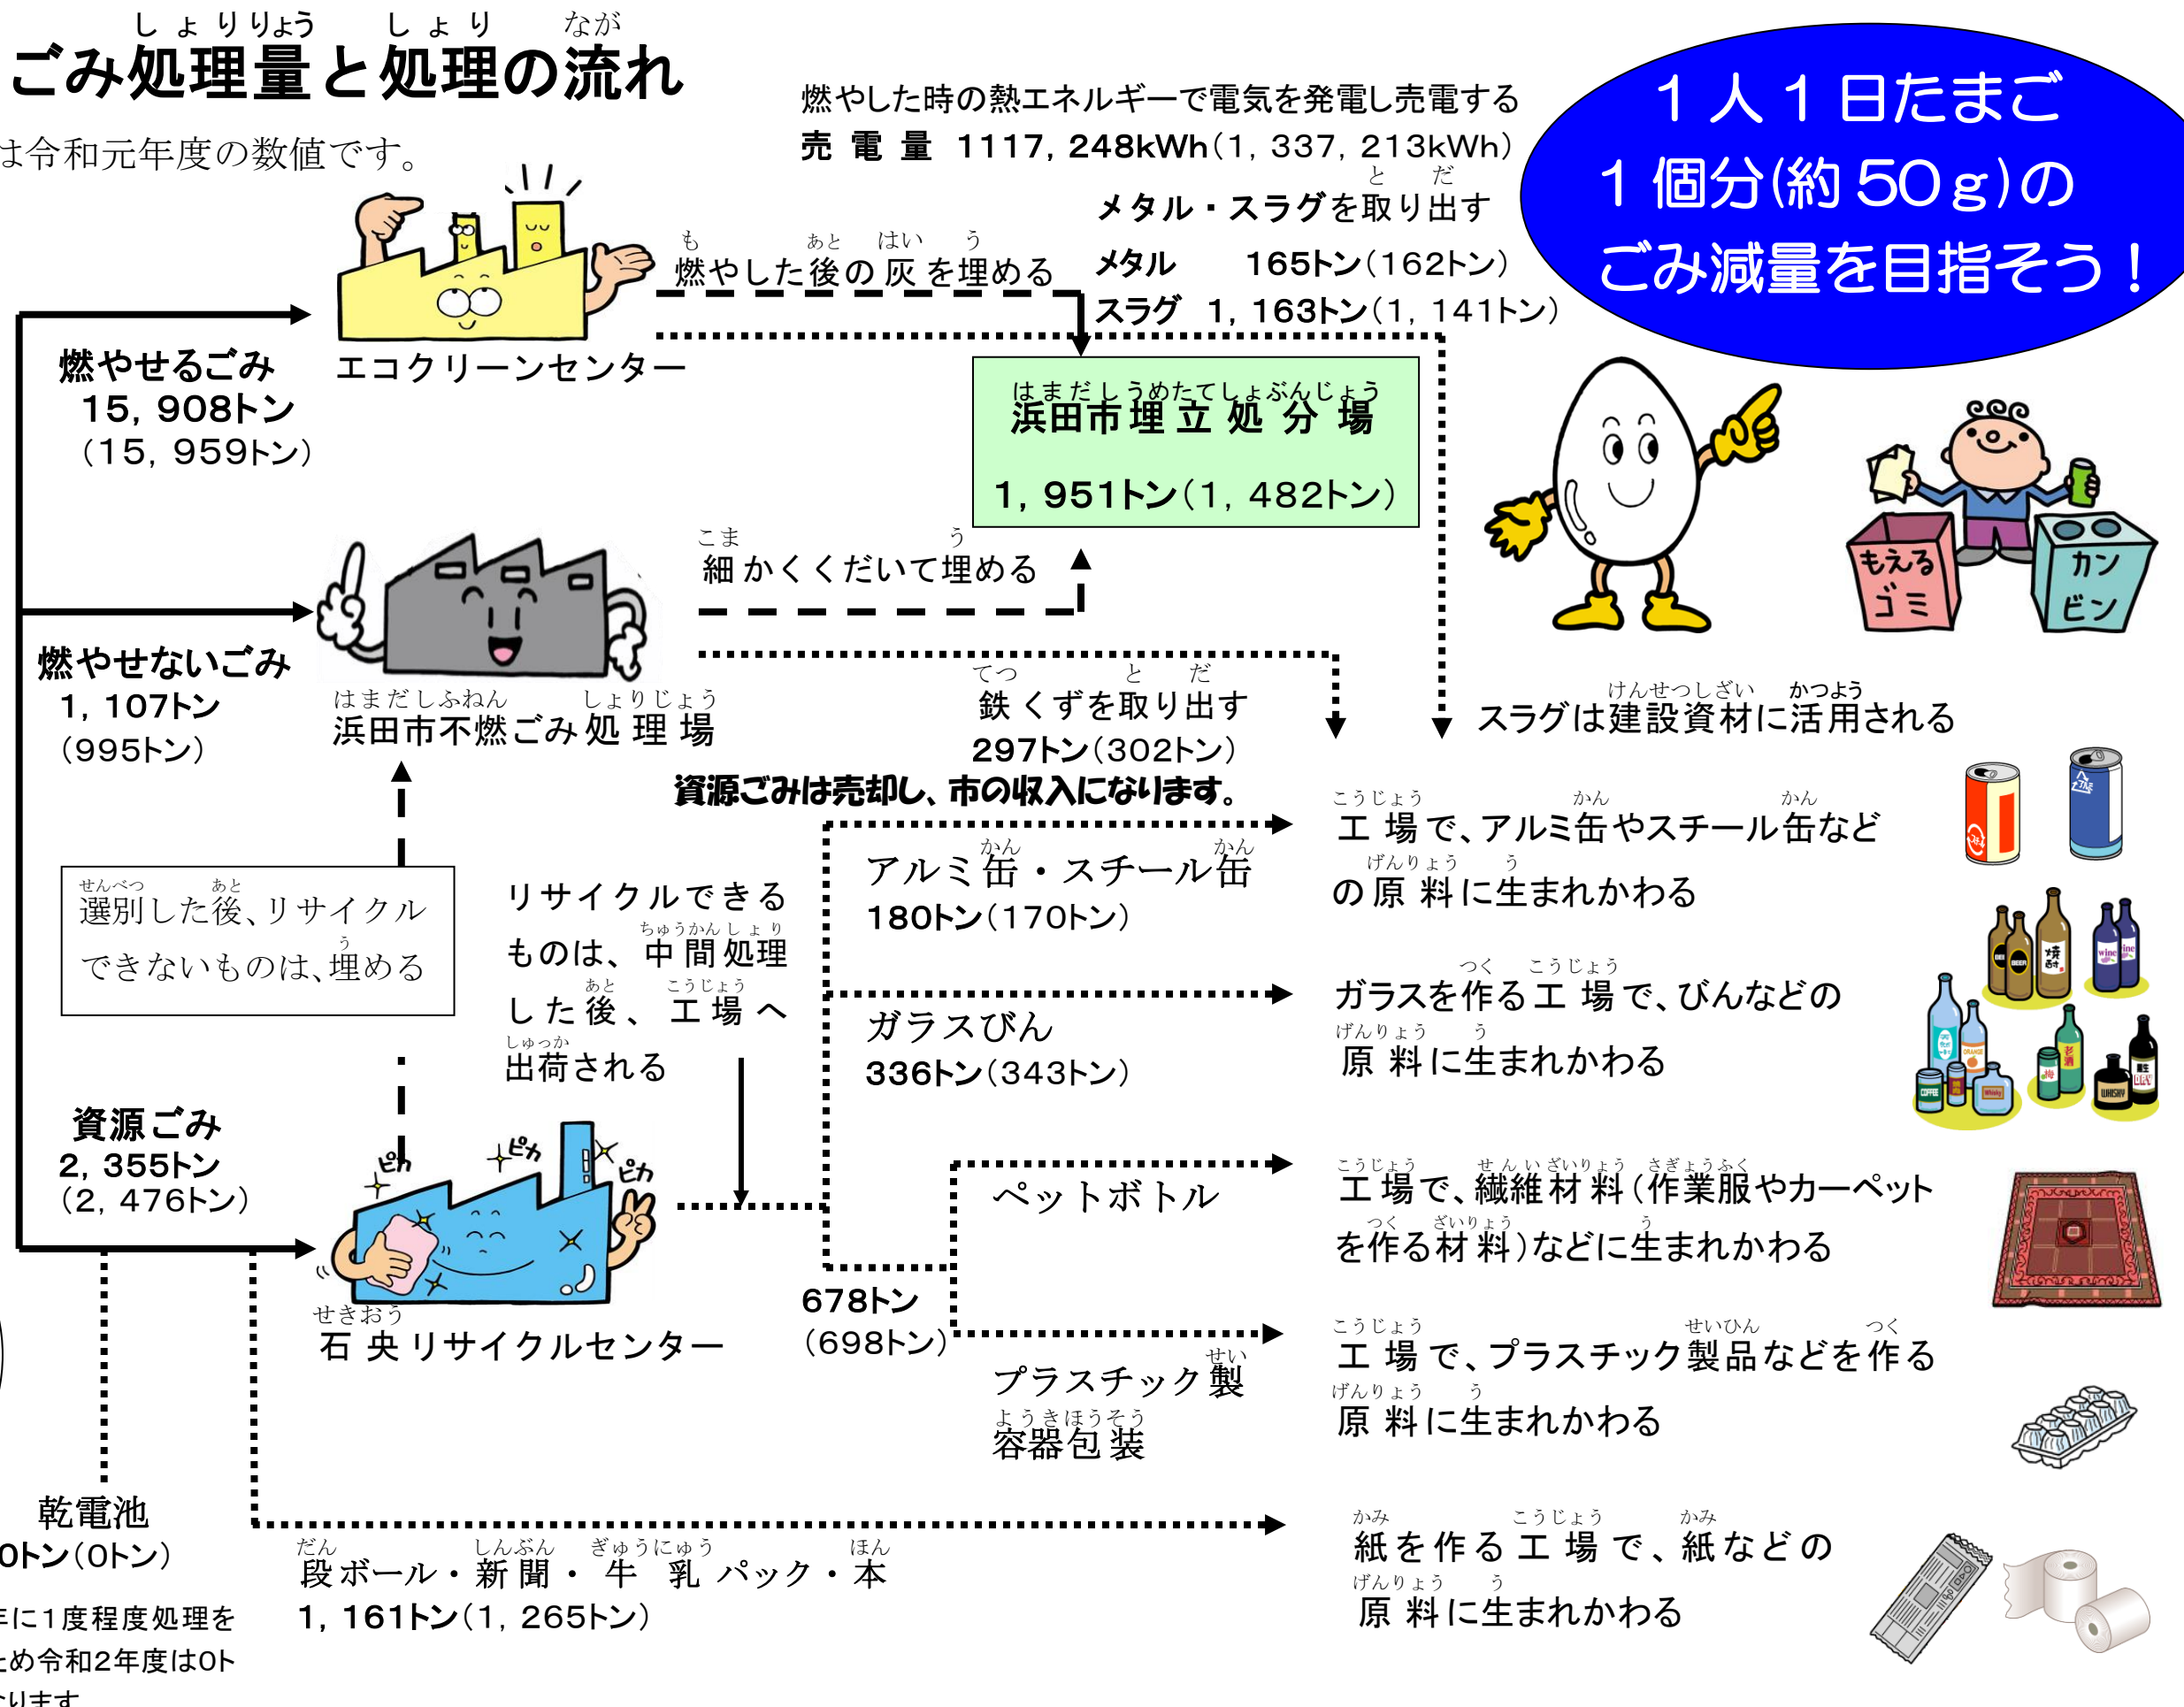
しょりりょう　しょり　なが
ごみ処理量と処理の流れ

は令和元年度の数値です。

燃やした時の熱エネルギーで電気を発電し売電する
売電量　1117, 248kWh（1, 337, 213kWh）

1人1日たまご1個分(約50g)のごみ減量を目指そう！

メタル・スラグを取り出す
メタル　165トン（162トン）
スラグ　1, 163トン（1, 141トン）

燃やした後の灰を埋める

燃やせるごみ
15, 908トン
（15, 959トン）

エコクリーンセンター

はまだしうめたてしょぶんじょう
浜田市埋立処分場
1, 951トン（1, 482トン）

細かくくだいて埋める

燃やせないごみ
1, 107トン
（995トン）

はまだしふねん　しょりじょう
浜田市不燃ごみ処理場

鉄くずを取り出す
297トン（302トン）

スラグは建設資材に活用される

もえるゴミ
カンビン

資源ごみは売却し、市の収入になります。

選別した後、リサイクルできないものは、埋める

リサイクルできるものは、中間処理した後、工場へ出荷される

アルミ缶・スチール缶
180トン（170トン）

工場で、アルミ缶やスチール缶などの原料に生まれかわる

ガラスびん
336トン（343トン）

ガラスを作る工場で、びんなどの原料に生まれかわる

資源ごみ
2, 355トン
（2, 476トン）

ピカ　ピカ　ピカ

ペットボトル

工場で、繊維材料（作業服やカーペットを作る材料）などに生まれかわる

678トン
（698トン）

せきおう
石央リサイクルセンター

プラスチック製容器包装

工場で、プラスチック製品などを作る原料に生まれかわる

乾電池
0トン（0トン）
年に1度程度処理を
ため令和2年度は0ト
ります

段ボール・新聞・牛乳パック・本
1, 161トン（1, 265トン）

紙を作る工場で、紙などの原料に生まれかわる